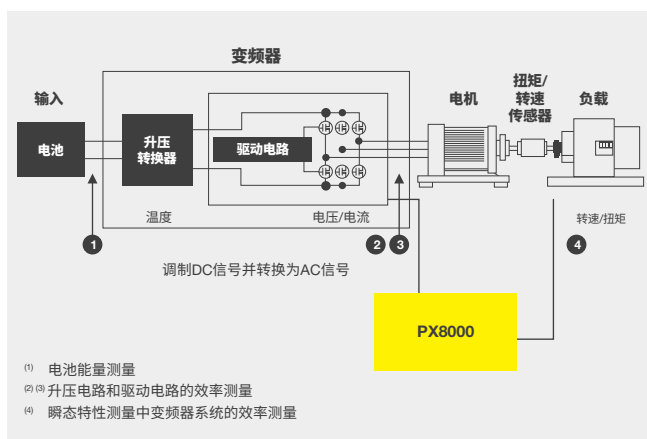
变频器

输入

电池

升压
转换器

驱动电路

电机

扭矩/
转速
传感器

负载

温度

电压/电流

转速/扭矩

1

2

3

4

调制DC信号并转换为AC信号

PX8000

(1) 电池能量测量
(2) (3) 升压电路和驱动电路的效率测量
(4) 瞬态特性测量中变频器系统的效率测量